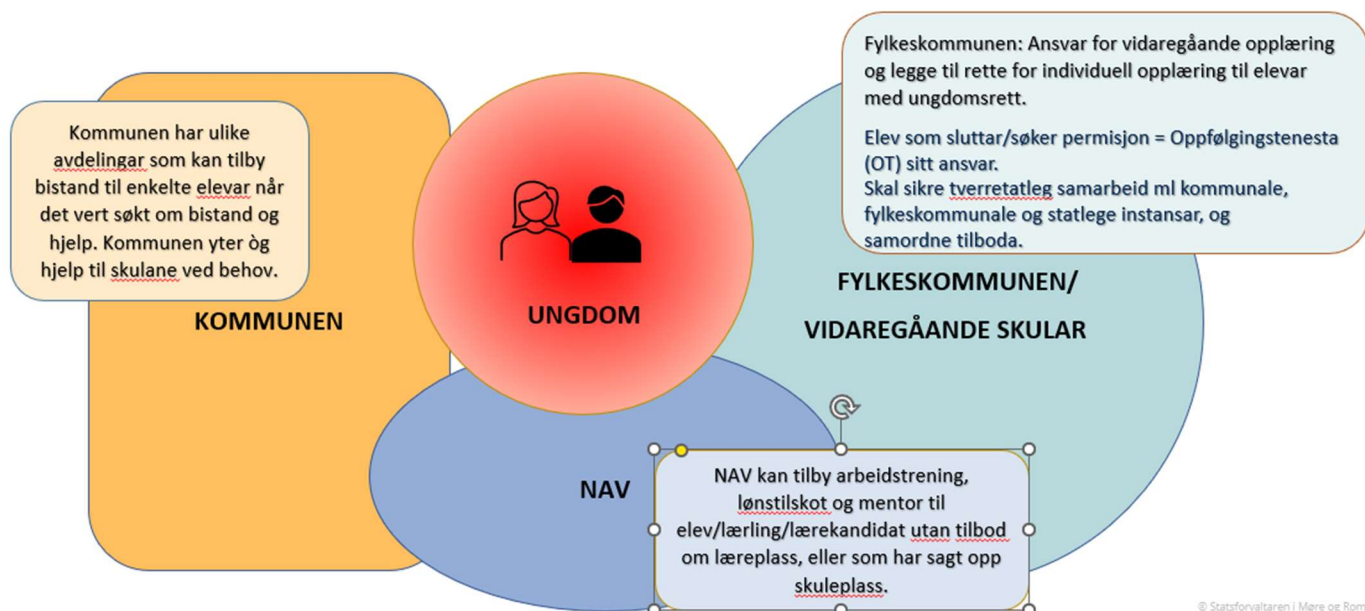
Kommunen har ulike avdelingar som kan tilby bistand til enkelte elevar når det vert søkt om bistand og hjelp. Kommunen yter òg hjelp til skulane ved behov.

KOMMUNEN

UNGDOM

Fylkeskommunen: Ansvar for vidaregåande opplæring og legge til rette for individuell opplæring til elevar med ungdomsrett.

Elev som sluttar/søker permisjon = Oppfølgingstenesta (OT) sitt ansvar.
Skal sikre tverretatleg samarbeid ml kommunale, fylkeskommunale og statlege instansar, og samordne tilboda.

FYLKESKOMMUNEN/

VIDAREGÅANDE SKULAR

NAV

NAV kan tilby arbeidstrening, lønstilskot og mentor til elev/lærling/lærekandidat utan tilbod om læreplass, eller som har sagt opp skuleplass.

© Statsforvaltaren i Møre og Rom